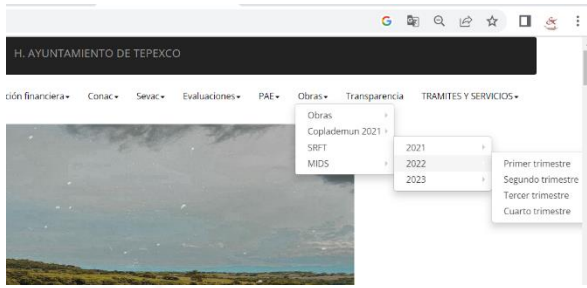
H. AYUNTAMIENTO DE TEPEXCO

ción financiera ▾ Conac ▾ Sevac ▾ Evaluaciones ▾ PAE ▾ Obras ▾ Transparencia TRAMITES Y SERVICIOS ▾

Obras
Coplademun 2021
SRFT
MIDS

2021
2022
2023

Primer trimestre
Segundo trimestre
Tercer trimestre
Cuarto trimestre